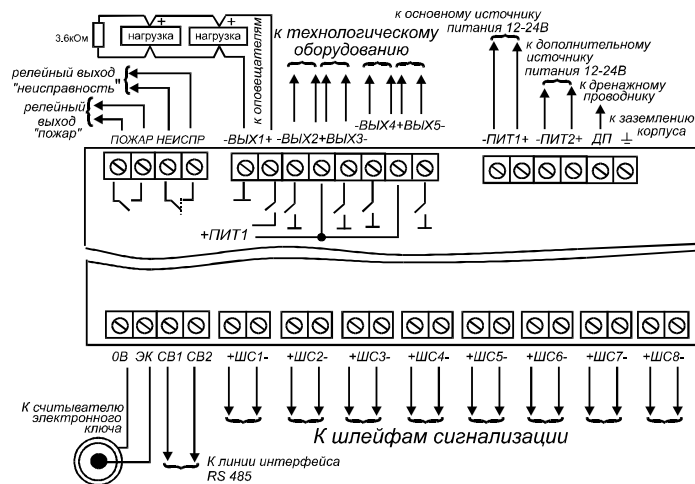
3.6кОм

+ нагрузка + нагрузка

к оповещателям

к технологическому оборудованию

к основному источнику питания 12-24В

к дополнительному источнику питания 12-24В

к дренажному проводнику

к заземлению корпуса

релейный выход "неисправность"

релейный выход "пожар"

ПОЖАР НЕИСПР

-ВЫХ1+ -ВЫХ2+ВЫХ3- -ВЫХ4+ВЫХ5-

-ПИТ1+ -ПИТ2+ ДП ⊥

+ПИТ1

0В ЭК СВ1 СВ2 +ШС1- +ШС2- +ШС3- +ШС4- +ШС5- +ШС6- +ШС7- +ШС8-

К считывателю электронного ключа

К шлейфам сигнализации

К линии интерфейса RS 485